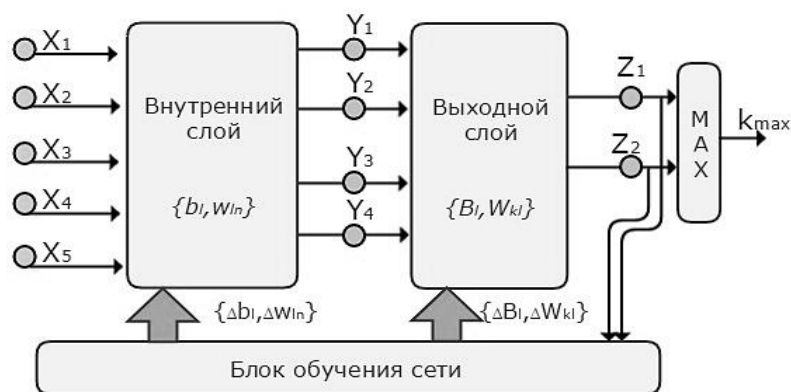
$X_1$
$X_2$
$X_3$
$X_4$
$X_5$

Внутренний слой

$\{b_l, w_{ln}\}$

$Y_1$
$Y_2$
$Y_3$
$Y_4$

Выходной слой

$\{B_l, W_{kl}\}$

$Z_1$
$Z_2$

M
A
X

$k_{max}$

$\{\Delta b_l, \Delta w_{ln}\}$

$\{\Delta B_l, \Delta W_{kl}\}$

Блок обучения сети